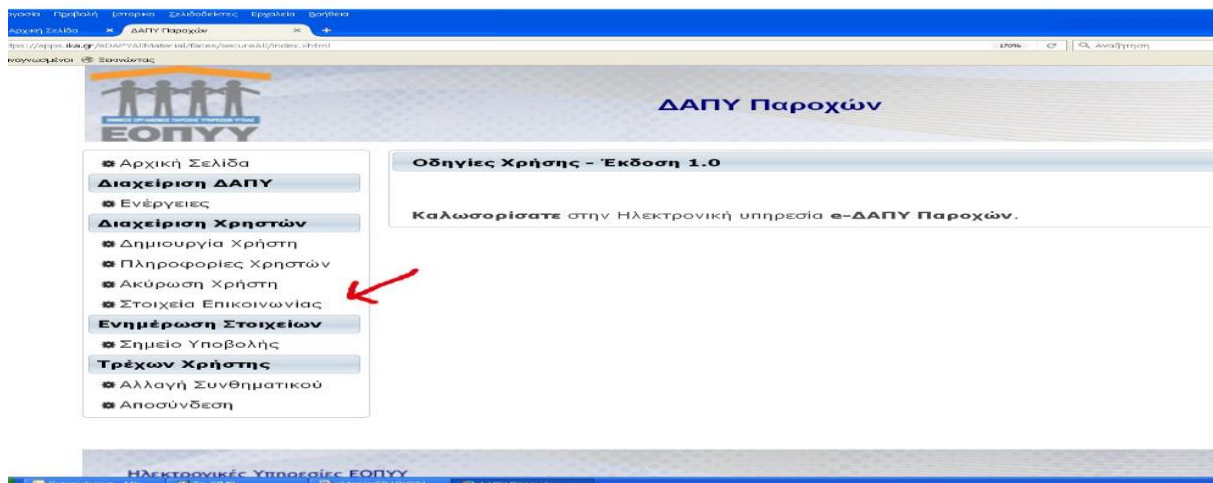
ργασία Προβολή Ιστορικό Σελιδοδείκτες Εργαλεία Βοήθεια

Αρχική Σελίδα ΔΑΠΥ Παροχών

ttps://apps.ika.gr/eDAPYAllMaterial/faces/secureAll/index.xhtml

170% Αναζήτηση

ισκεπτόμενοι Ξεκινώντας

ΕΟΠΥΥ

ΔΑΠΥ Παροχών

Αρχική Σελίδα

Διαχείριση ΔΑΠΥ

Ενέργειες

Διαχείριση Χρηστών

Δημιουργία Χρήστη

Πληροφορίες Χρηστών

Ακύρωση Χρήστη

Στοιχεία Επικοινωνίας

Ενημέρωση Στοιχείων

Σημείο Υποβολής

Τρέχων Χρήστης

Αλλαγή Συνθηματικού

Αποσύνδεση

Οδηγίες Χρήσης - Έκδοση 1.0

Καλωσορίσατε στην Ηλεκτρονική υπηρεσία e-ΔΑΠΥ Παροχών.

Ηλεκτρονικές Υπηρεσίες ΕΟΠΥΥ